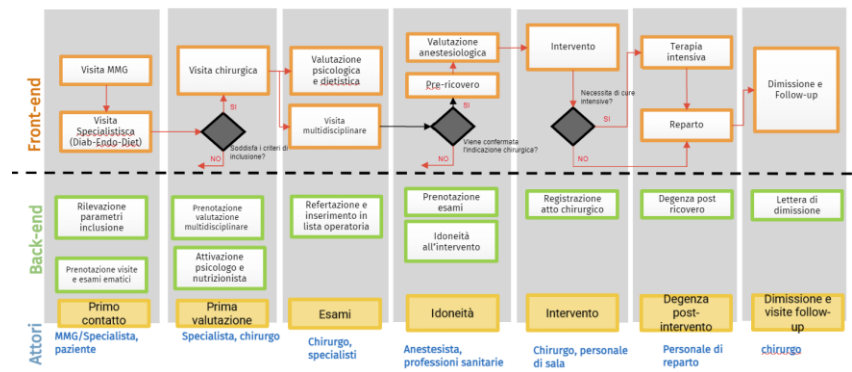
Front-end

Visita MMG

Visita Specialistica (Diab-Endo-Diet)

Visita chirurgica

Soddisfa i criteri di inclusione?

SI

NO

Valutazione psicologica e dietistica

Visita multidisciplinare

Valutazione anestesiologica

Pre-ricovero

Viene confermata l'indicazione chirurgica?

NO

Intervento

Necessità di cure intensive?

SI

NO

Terapia intensiva

Reparto

Dimissione e Follow-up

Back-end

Rilevazione parametri inclusione

Prenotazione visite e esami ematici

Prenotazione valutazione multidisciplinare

Attivazione psicologo e nutrizionista

Refertazione e inserimento in lista operatoria

Prenotazione esami

Idoneità all'intervento

Registrazione atto chirurgico

Degenza post ricovero

Lettera di dimissione

Primo contatto

Prima valutazione

Esami

Idoneità

Intervento

Degenza post-intervento

Dimissione e visite follow-up

Attori

MMG/Specialista, paziente

Specialista, chirurgo

Chirurgo, specialisti

Anestesista, professioni sanitarie

Chirurgo, personale di sala

Personale di reparto

chirurgo